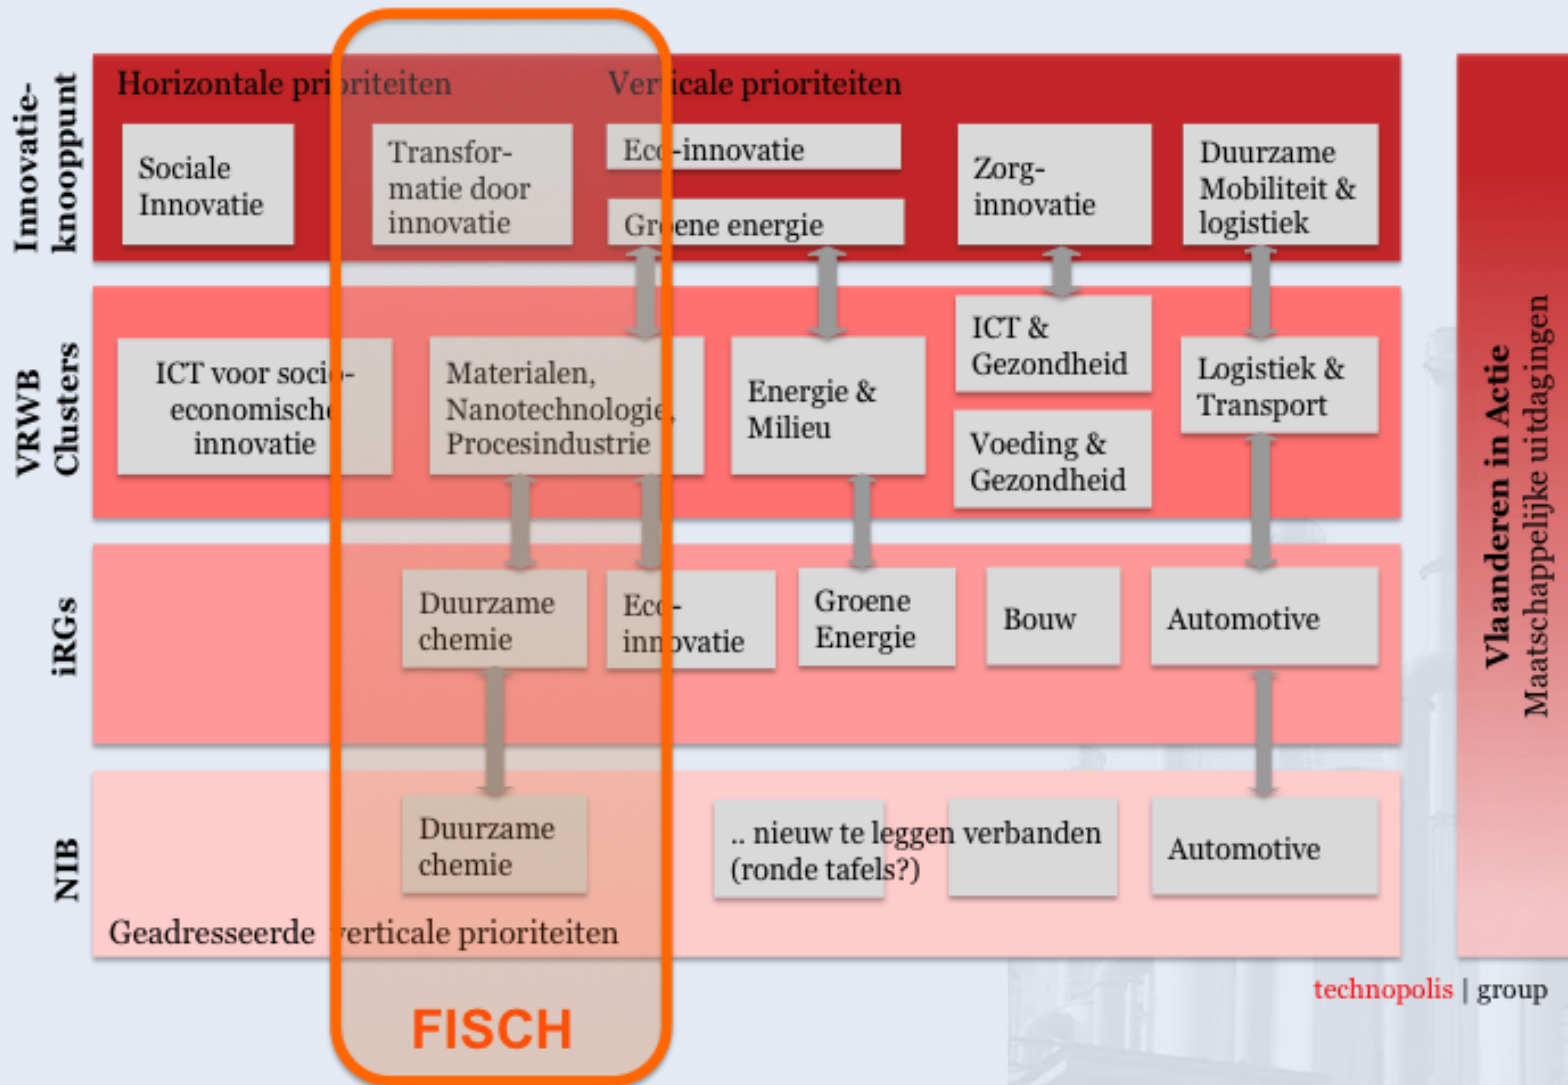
Innovatie-knooppunt

Horizontale prioriteiten

Verticale prioriteiten

Sociale Innovatie

Transformatie door innovatie

Eco-innovatie

Groene energie

Zorg-innovatie

Duurzame Mobiliteit & logistiek

VRWB Clusters

ICT voor socio-economische innovatie

Materialen, Nanotechnologie, Procesindustrie

Energie & Milieu

ICT & Gezondheid

Voeding & Gezondheid

Logistiek & Transport

iRGs

Duurzame chemie

Eco-innovatie

Groene Energie

Bouw

Automotive

NIB

Duurzame chemie

.. nieuw te leggen verbanden (ronde tafels?)

Automotive

Geadresseerde verticale prioriteiten

FISCH

Vlaanderen in Actie
Maatschappelijke uitdagingen

technopolis | group